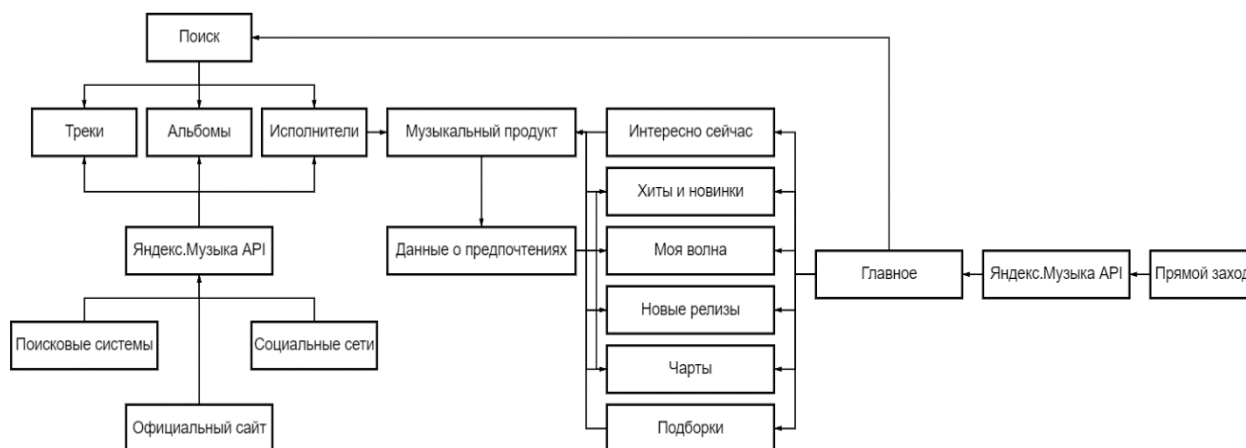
Поиск

Треки

Альбомы

Исполнители

Музыкальный продукт

Интересно сейчас

Хиты и новинки

Яндекс.Музыка API

Данные о предпочтениях

Моя волна

Главное

Яндекс.Музыка API

Прямой заход

Новые релизы

Поисковые системы

Социальные сети

Чарты

Официальный сайт

Подборки